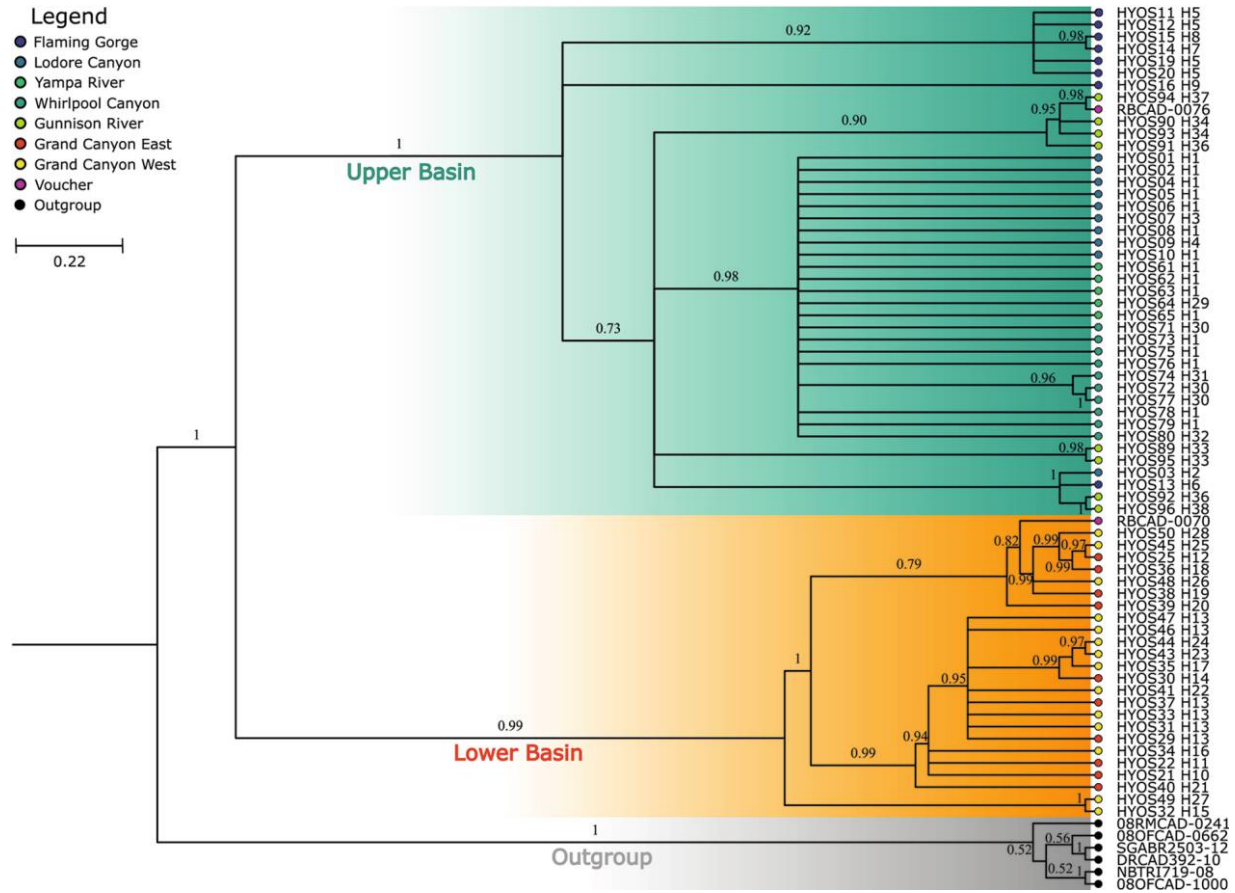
Legend
Flaming Gorge
Lodore Canyon
Yampa River
Whirlpool Canyon
Gunnison River
Grand Canyon East
Grand Canyon West
Voucher
Outgroup

0.22

Upper Basin
Lower Basin
Outgroup

1
1
0.92
0.98
0.98
0.95
0.90
0.98
0.73
0.96
1
0.98
1
1
0.82
0.99
0.97
0.99
0.99
0.79
1
0.97
0.99
0.95
0.94
0.99
0.99
1
1
0.56
1
0.52
0.52
1

HYOS11 H5
HYOS12 H5
HYOS15 H8
HYOS14 H7
HYOS19 H5
HYOS20 H5
HYOS16 H9
HYOS94 H37
RBCAD-0076
HYOS90 H34
HYOS93 H34
HYOS91 H36
HYOS01 H1
HYOS02 H1
HYOS04 H1
HYOS05 H1
HYOS06 H1
HYOS07 H3
HYOS08 H1
HYOS09 H4
HYOS10 H1
HYOS61 H1
HYOS62 H1
HYOS63 H1
HYOS64 H29
HYOS65 H1
HYOS71 H30
HYOS73 H1
HYOS75 H1
HYOS76 H1
HYOS74 H31
HYOS72 H30
HYOS77 H30
HYOS78 H1
HYOS79 H1
HYOS80 H32
HYOS89 H33
HYOS95 H33
HYOS03 H2
HYOS13 H6
HYOS92 H36
HYOS96 H38
RBCAD-0070
HYOS50 H28
HYOS45 H25
HYOS25 H12
HYOS36 H18
HYOS48 H26
HYOS38 H19
HYOS39 H20
HYOS47 H13
HYOS46 H13
HYOS44 H24
HYOS43 H23
HYOS35 H17
HYOS30 H14
HYOS41 H22
HYOS37 H13
HYOS33 H13
HYOS31 H13
HYOS29 H13
HYOS34 H16
HYOS22 H11
HYOS21 H10
HYOS40 H21
HYOS49 H27
HYOS32 H15
08RMCAD-0241
08OFCAD-0662
SGABR2503-12
DRCAD392-10
NBTRI719-08
08OFCAD-1000